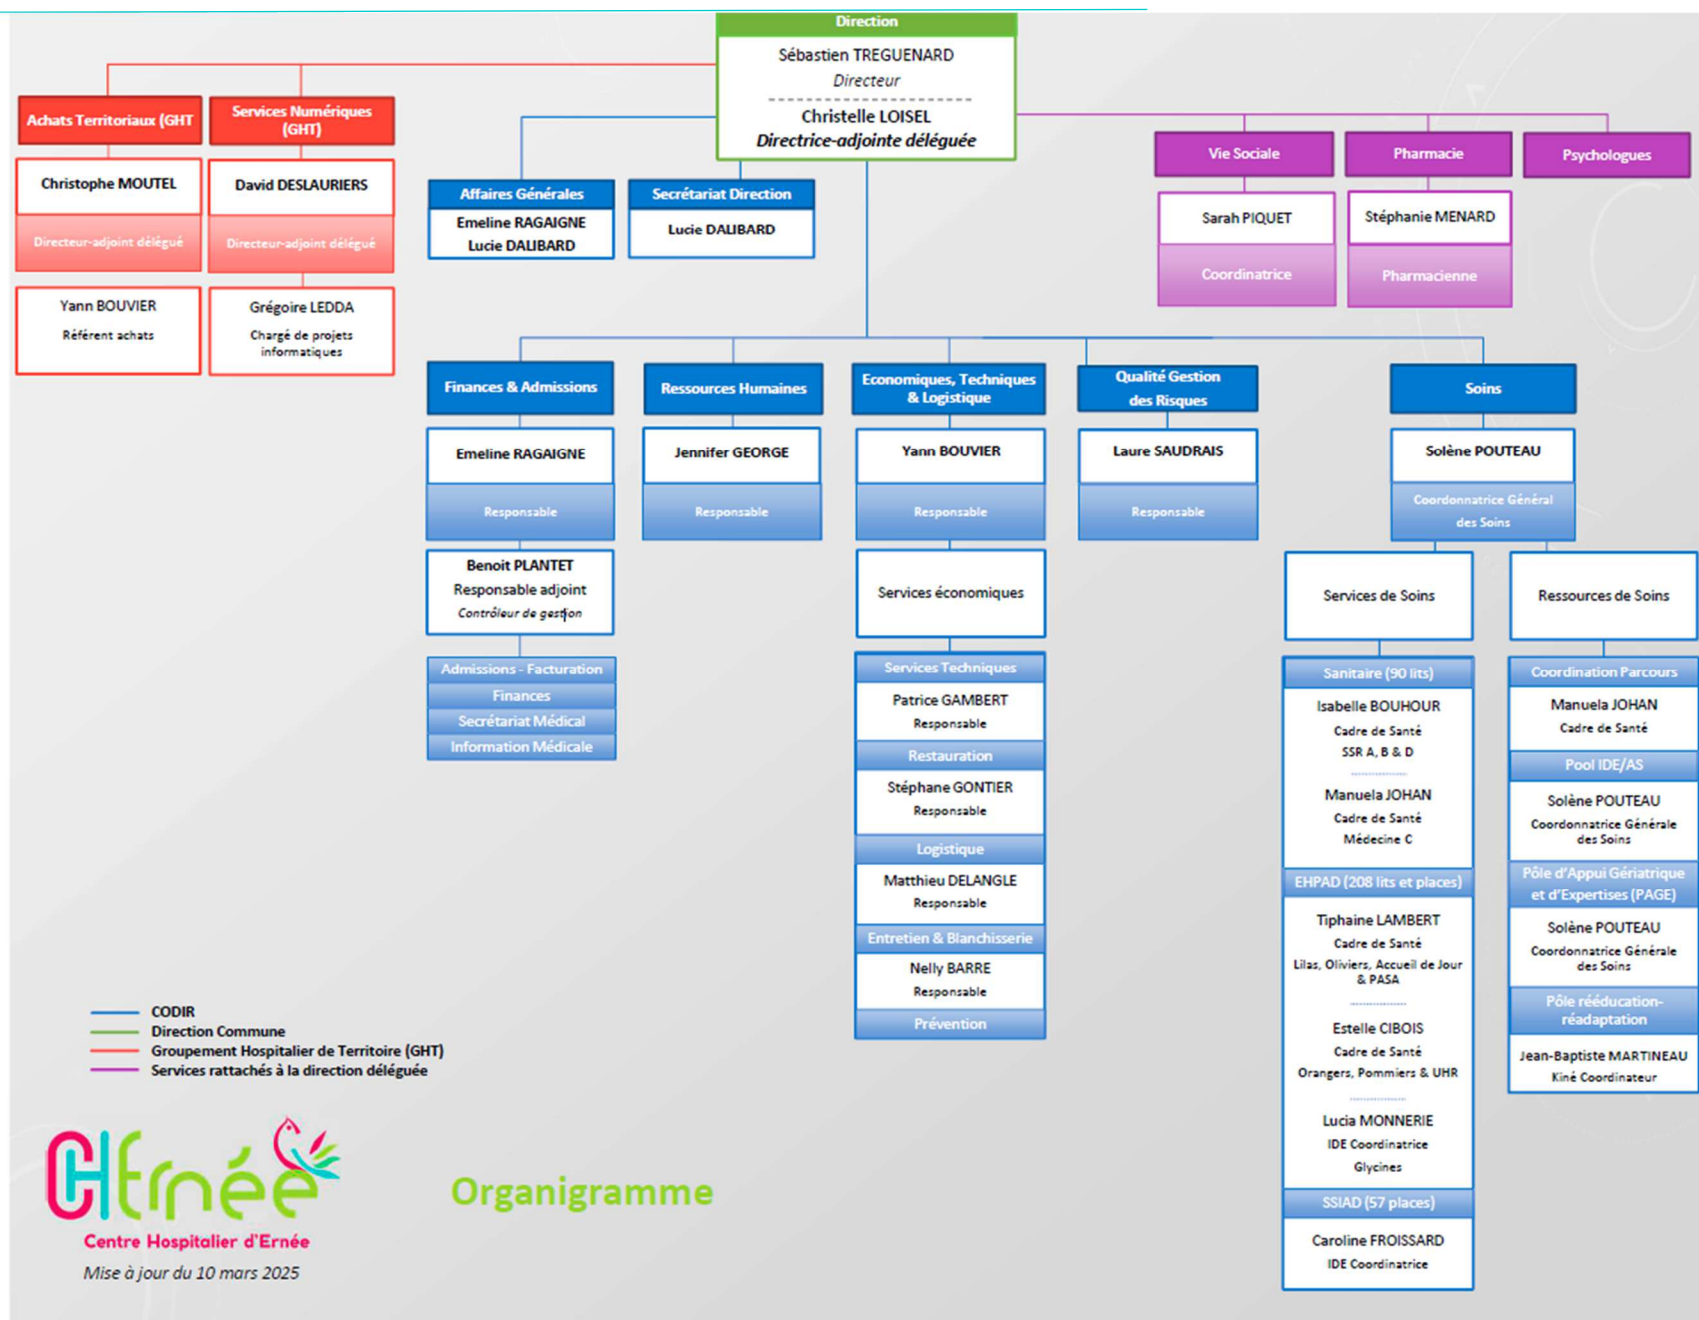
Direction
Sébastien TREGUENARD
Directeur
Christelle LOISEL
Directrice-adjointe déléguée

Achats Territoriaux (GHT
Christophe MOUTEL
Directeur-adjoint délégué
Yann BOUVIER
Référent achats

Services Numériques (GHT)
David DESLAURIERS
Directeur-adjoint délégué
Grégoire LEDDA
Chargé de projets informatiques

Affaires Générales
Emeline RAGAIGNE
Lucie DALIBARD

Secrétariat Direction
Lucie DALIBARD

Vie Sociale
Sarah PIQUET
Coordinatrice

Pharmacie
Stéphanie MENARD
Pharmacienne

Psychologues

Finances & Admissions
Emeline RAGAIGNE
Responsable
Benoit PLANTET
Responsable adjoint
Contrôleur de gestion
Admissions - Facturation
Finances
Secrétariat Médical
Information Médicale

Ressources Humaines
Jennifer GEORGE
Responsable

Economiques, Techniques & Logistique
Yann BOUVIER
Responsable
Services économiques
Services Techniques
Patrice GAMBERT
Responsable
Restauration
Stéphane GONTIER
Responsable
Logistique
Matthieu DELANGLE
Responsable
Entretien & Blanchisserie
Nelly BARRE
Responsable
Prévention

Qualité Gestion des Risques
Laure SAUDRAIS
Responsable

Soins
Solène POUTEAU
Coordonnatrice Général des Soins

Services de Soins
Sanitaire (90 lits)
Isabelle BOUHOUR
Cadre de Santé
SSR A, B & D
Manuela JOHAN
Cadre de Santé
Médecine C
EHPAD (208 lits et places)
Tiphaine LAMBERT
Cadre de Santé
Lilas, Oliviers, Accueil de Jour & PASA
Estelle CIBOIS
Cadre de Santé
Orangers, Pommiers & UHR
Lucia MONNERIE
IDE Coordinatrice
Glycines
SSIAD (57 places)
Caroline FROISSARD
IDE Coordinatrice

Ressources de Soins
Coordination Parcours
Manuela JOHAN
Cadre de Santé
Pool IDE/AS
Solène POUTEAU
Coordonnatrice Générale des Soins
Pôle d'Appui Gériatrique et d'Expertises (PAGE)
Solène POUTEAU
Coordonnatrice Générale des Soins
Pôle rééducation-réadaptation
Jean-Baptiste MARTINEAU
Kiné Coordinateur

CODIR
Direction Commune
Groupement Hospitalier de Territoire (GHT)
Services rattachés à la direction déléguée

CHErnée
Centre Hospitalier d'Ernée
Mise à jour du 10 mars 2025

Organigramme